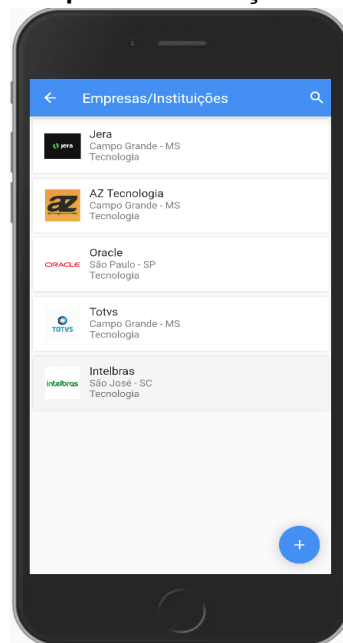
Empresas/Instituições

jera
Jera
Campo Grande - MS
Tecnologia

az
AZ Tecnologia
Campo Grande - MS
Tecnologia

ORACLE
Oracle
São Paulo - SP
Tecnologia

TOTVS
Totvs
Campo Grande - MS
Tecnologia

intelbras
Intelbras
São José - SC
Tecnologia

+